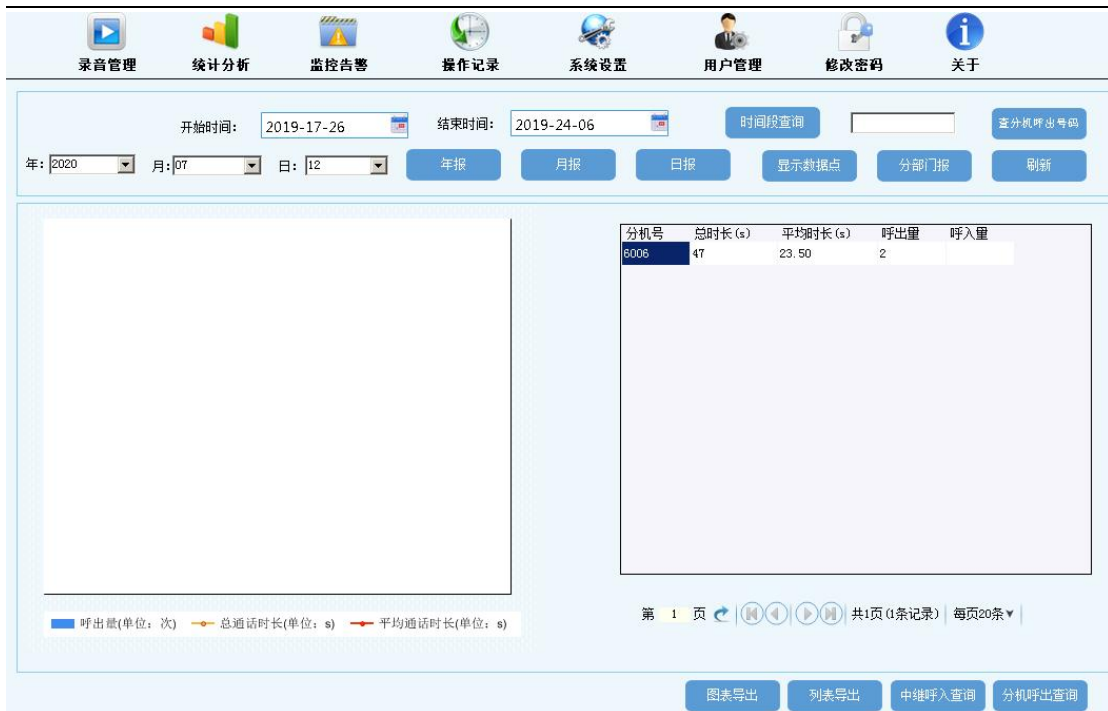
录音管理 统计分析 监控告警 操作记录 系统设置 用户管理 修改密码 关于

开始时间: 2019-17-26 结束时间: 2019-24-06 时间段查询 查分机呼出号码

年: 2020 月: 07 日: 12 年报 月报 日报 显示数据点 分部门报 刷新

| 分机号 | 总时长(s) | 平均时长(s) | 呼出量 | 呼入量 |
|---|---|---|---|---|
| 6006 | 47 | 23.50 | 2 | |

呼出量(单位: 次) 总通话时长(单位: s) 平均通话时长(单位: s)

第 1 页 共1页(1条记录) 每页20条

图表导出 列表导出 中继呼入查询 分机呼出查询